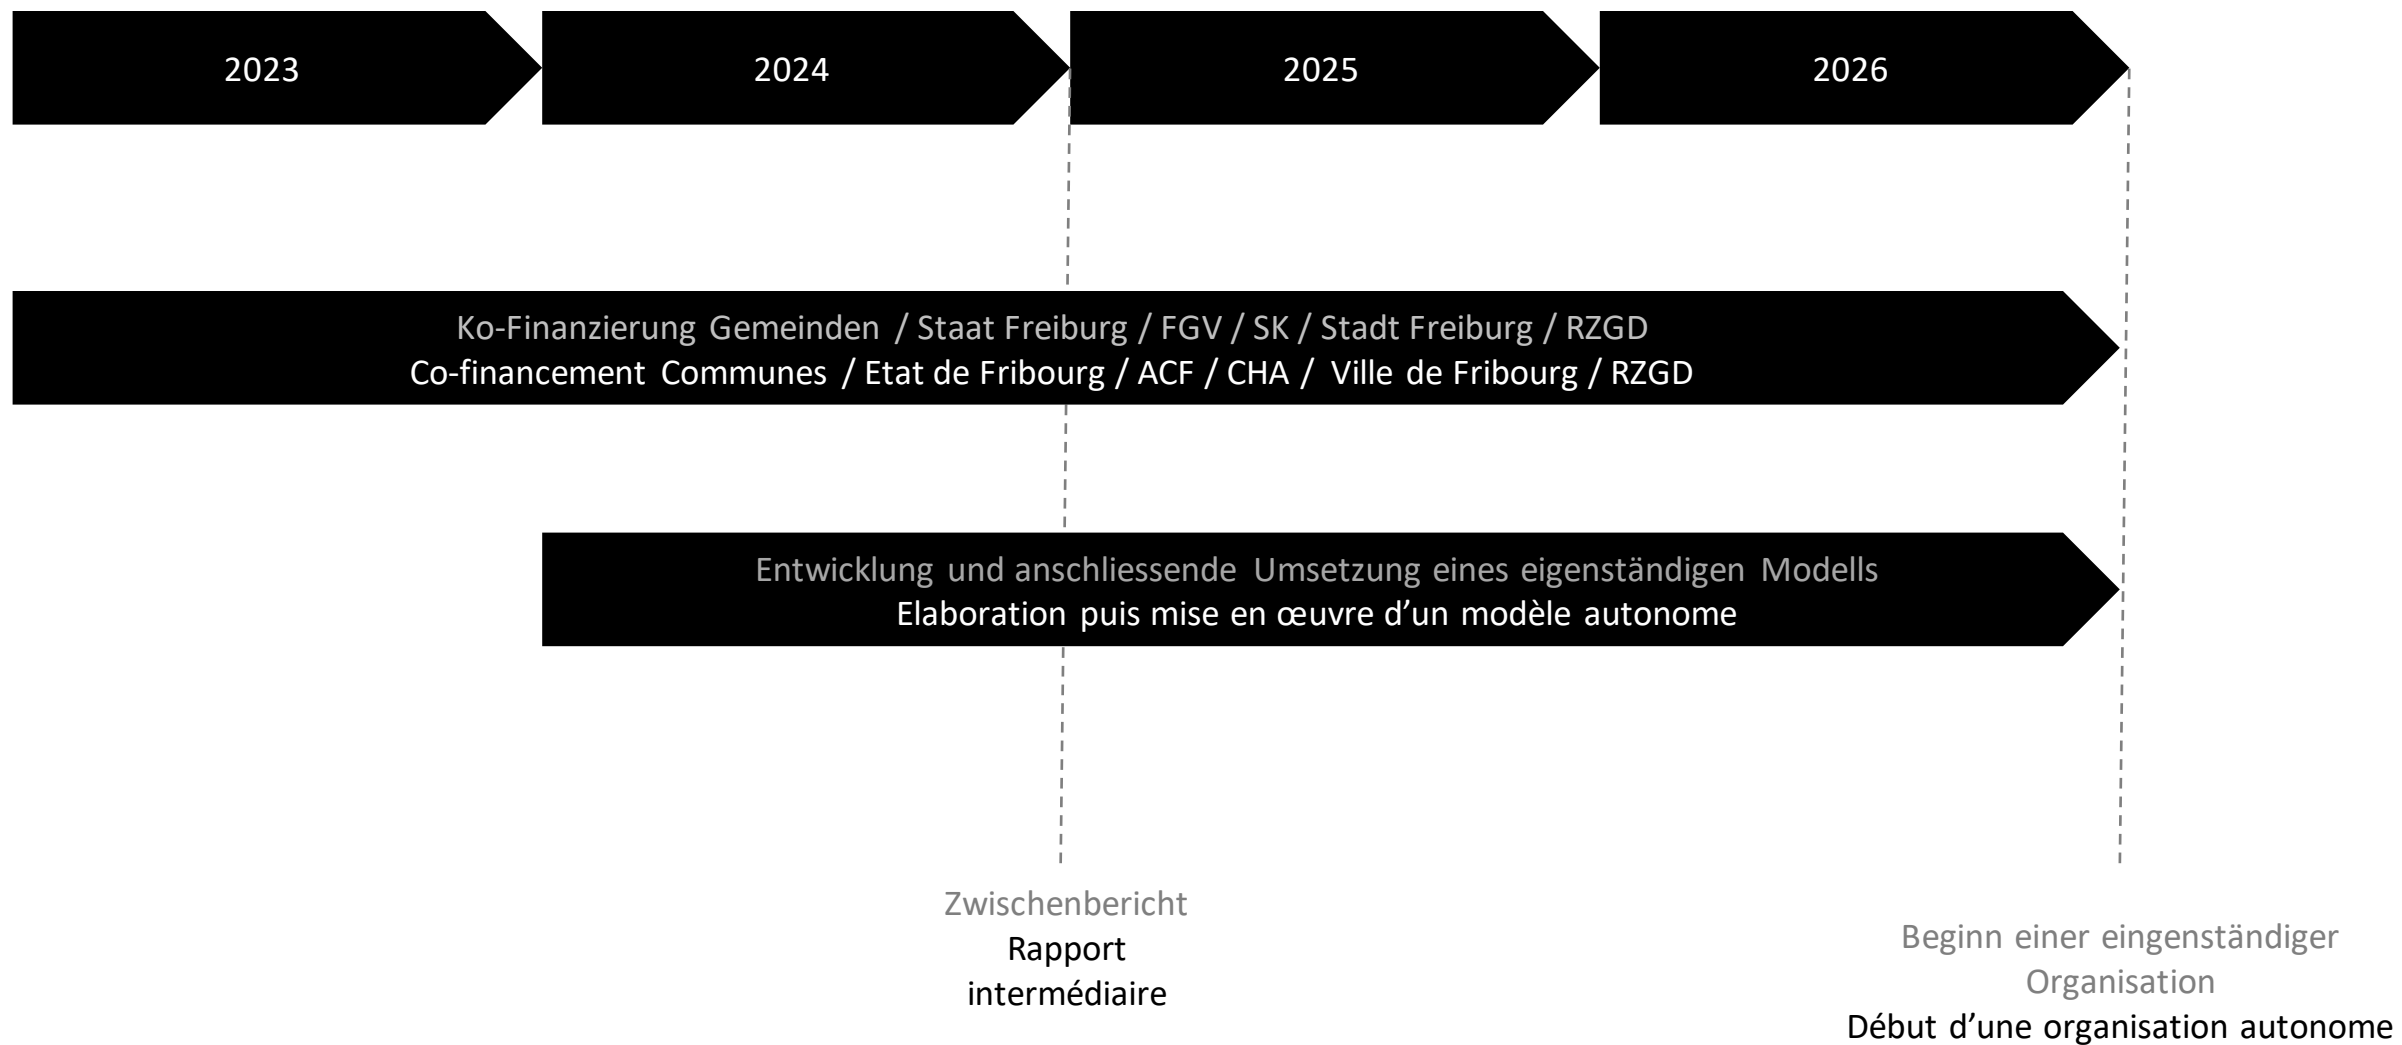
2023

2024

2025

2026

Ko-Finanzierung Gemeinden / Staat Freiburg / FGV / SK / Stadt Freiburg / RZGD
Co-financement Communes / Etat de Fribourg / ACF / CHA / Ville de Fribourg / RZGD

Entwicklung und anschliessende Umsetzung eines eigenständigen Modells
Elaboration puis mise en œuvre d’un modèle autonome

Zwischenbericht
Rapport intermédiaire

Beginn einer eingenständiger Organisation
Début d’une organisation autonome